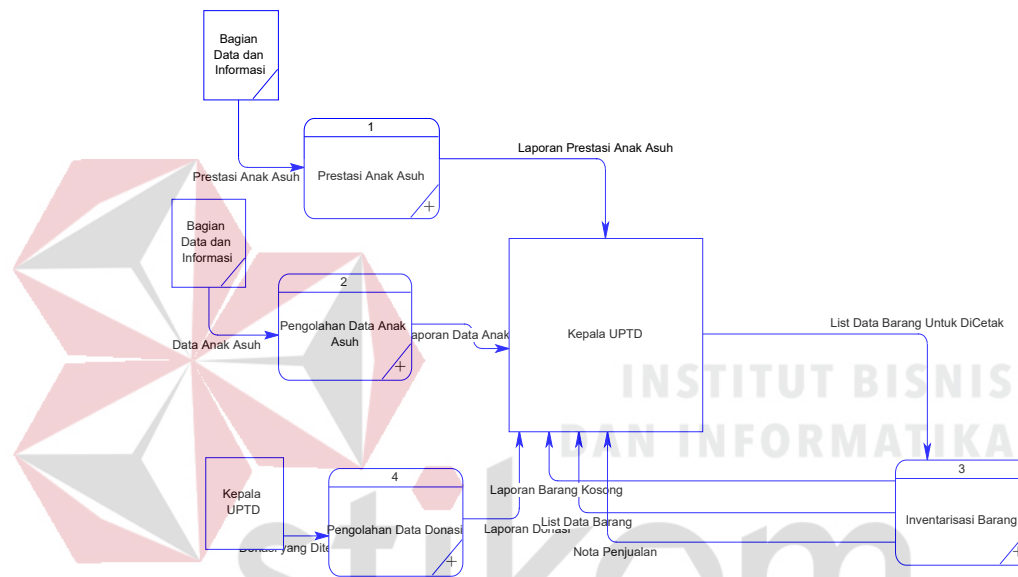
Bagian Data dan Informasi

1

Prestasi Anak Asuh

Prestasi Anak Asuh

Laporan Prestasi Anak Asuh

Bagian Data dan Informasi

2

Pengolahan Data Anak Asuh

Data Anak Asuh

aporan Data Anak

Kepala UPTD

List Data Barang Untuk DiCetak

INSTITUT BISNIS

DAN INFORMATIKA

Kepala UPTD

4

Pengolahan Data Donasi

Donasi yang Dite

Laporan Barang Kosong

Laporan Donasi

List Data Barang

Nota Penjualan

3

Inventarisasi Barang